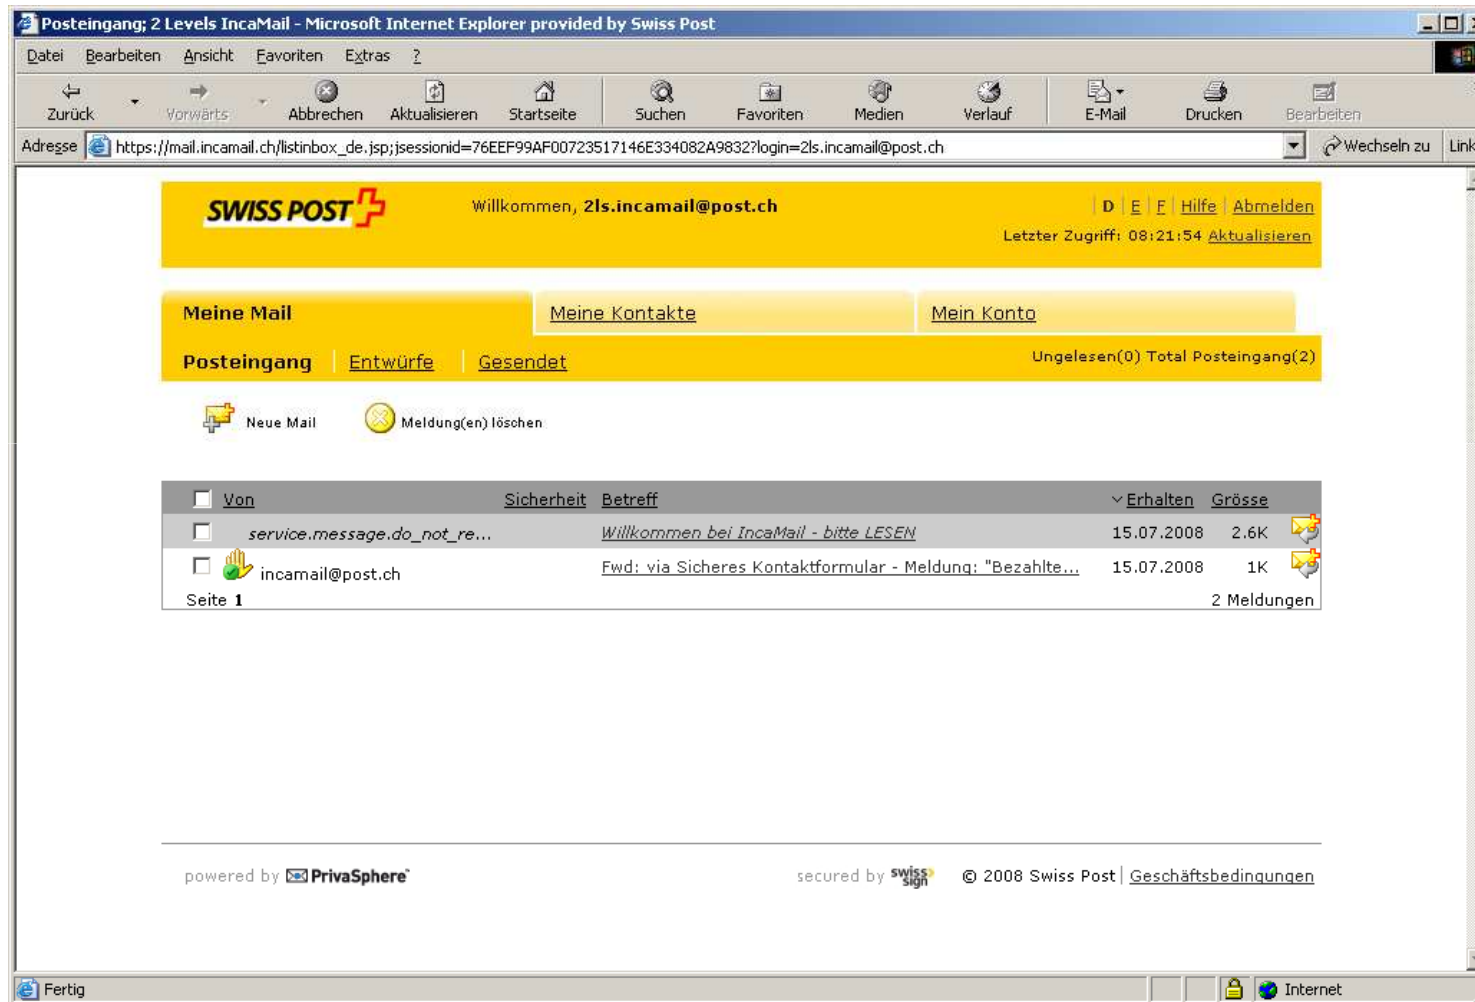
Posteingang; 2 Levels IncaMail - Microsoft Internet Explorer provided by Swiss Post

Datei Bearbeiten Ansicht Favoriten Extras ?

Zurück Vorwärts Abbrechen Aktualisieren Startseite Suchen Favoriten Medien Verlauf E-Mail Drucken Bearbeiten

Adresse https://mail.incamail.ch/listinbox_de.jsp;jsessionid=76EEF99AF00723517146E334082A9832?login=2ls.incamail@post.ch Wechseln zu Link

SWISS POST

Willkommen, 2ls.incamail@post.ch

D | E | F | Hilfe | Abmelden

Letzter Zugriff: 08:21:54 Aktualisieren

Meine Mail | Meine Kontakte | Mein Konto

Posteingang | Entwürfe | Gesendet

Ungelesen(0) Total Posteingang(2)

Neue Mail Meldung(en) löschen

| | Von | Sicherheit | Betreff | Erhalten | Grösse |
|---|---|---|---|---|---|
| | service.message.do_not_re... | | Willkommen bei IncaMail - bitte LESEN | 15.07.2008 | 2.6K |
| | incamail@post.ch | | Fwd: via Sicheres Kontaktformular - Meldung: "Bezahlte... | 15.07.2008 | 1K |

Seite 1 2 Meldungen

powered by PrivaSphere

secured by swiss sign

© 2008 Swiss Post | Geschäftsbedingungen

Fertig Internet